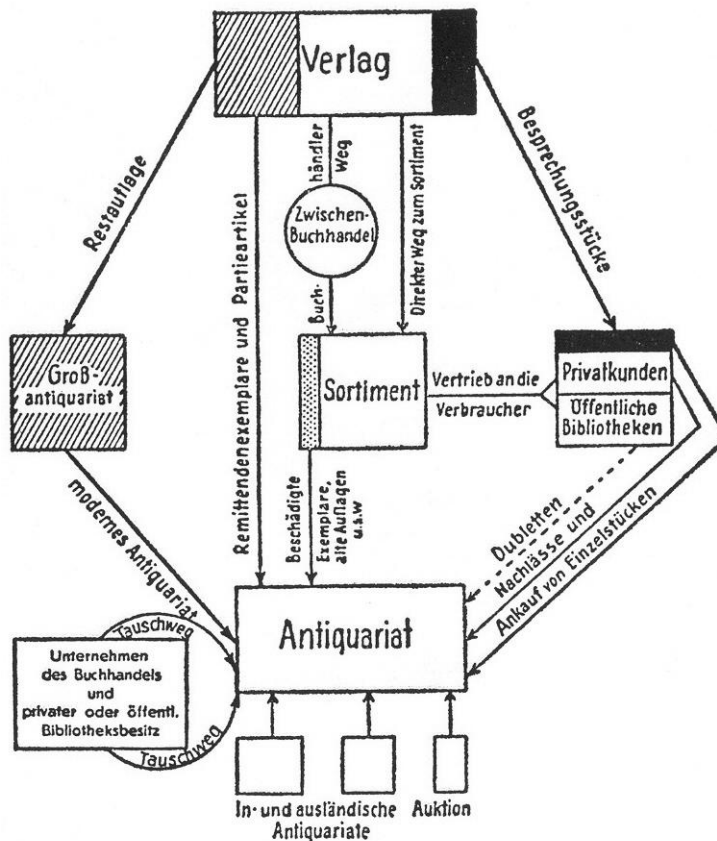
Verlag

Restauflage

Remittendenexemplare und Partieartikel

händler Weg

Zwischen-Buchhandel

Buch-

Direkter Weg zum Sortiment

Besprechungsstücke

Groß-antiquariat

Sortiment

Vertrieb an die Verbraucher

Privatkunden

Öffentliche Bibliotheken

modernes Antiquariat

Beschädigte Exemplare, alte Auflagen u.s.w.

Dubletten

Nachlässe und

Ankauf von Einzelstücken

Tauschweg

Unternehmen des Buchhandels und privater oder öffentl. Bibliotheksbesitz

Tauschweg

Antiquariat

In- und ausländische Antiquariate

Auktion